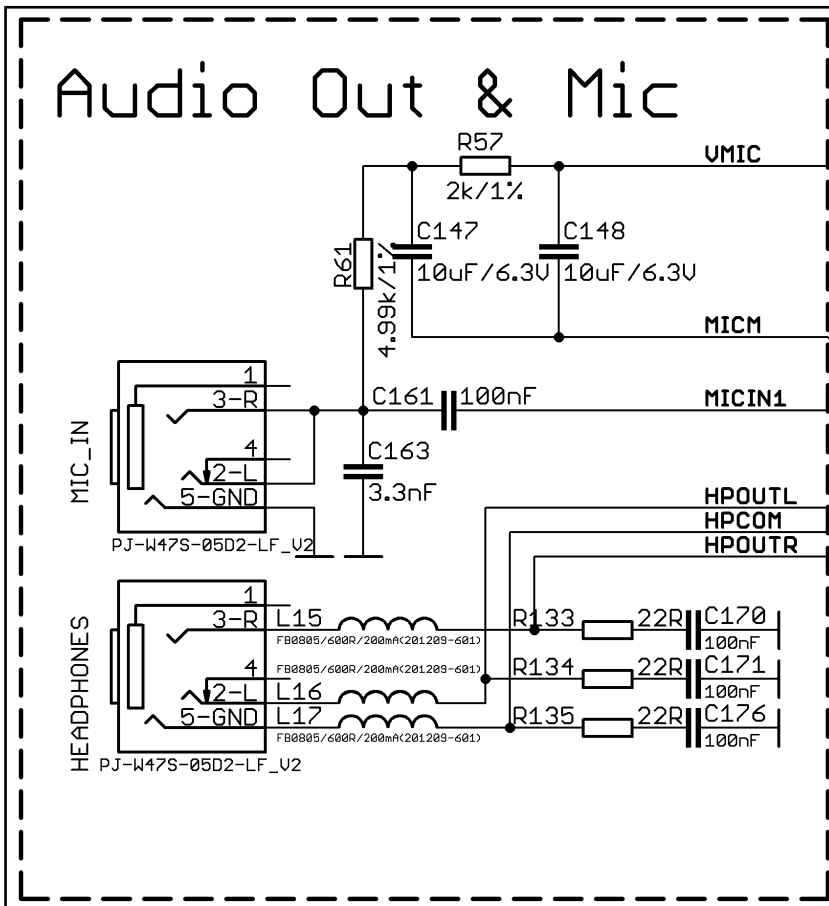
Audio Out & Mic

R57
2k/1%
VMIC
C147
10uF/6.3V
C148
10uF/6.3V
R61
4.99k/1%
MICM

MIC_IN
1
3-R
4
2-L
5-GND
PJ-W47S-05D2-LF_V2
C161
100nF
MICIN1
C163
3.3nF

HPOUTL
HPCOM
HPOUTR

HEADPHONES
1
3-R
4
2-L
5-GND
PJ-W47S-05D2-LF_V2
L15
FB0805/600R/200mA(201209-601)
FB0805/600R/200mA(201209-601)
L16
L17
FB0805/600R/200mA(201209-601)
R133
22R
C170
100nF
R134
22R
C171
100nF
R135
22R
C176
100nF